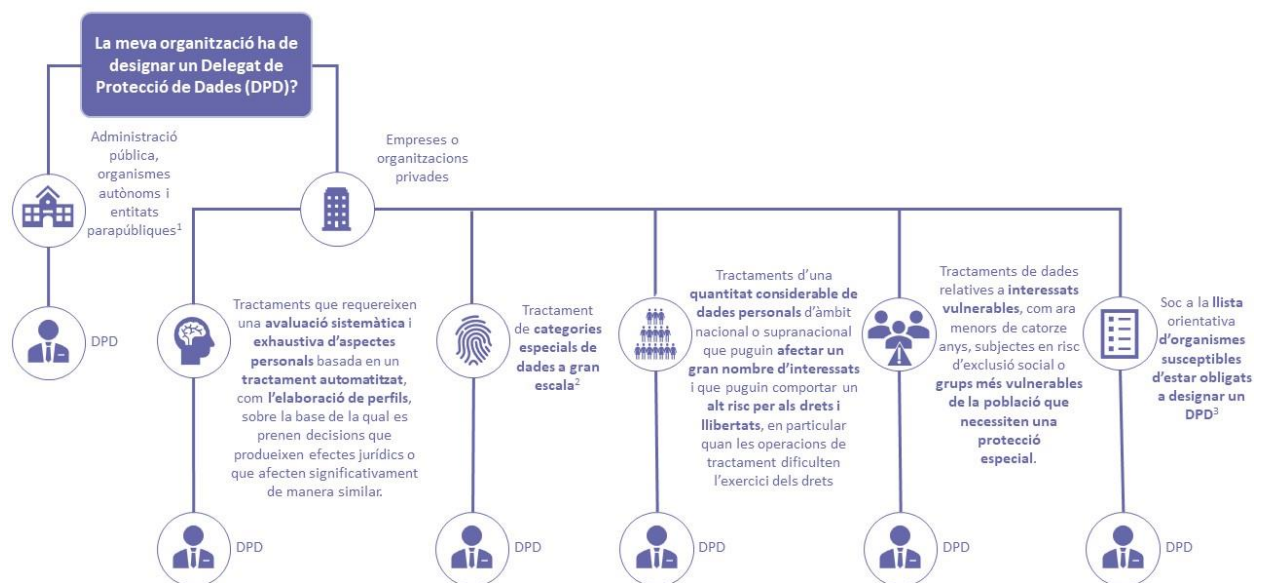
La meva organització ha de designar un Delegat de Protecció de Dades (DPD)?

Administració pública, organismes autònoms i entitats parapúbliques$^1$

DPD

Empreses o organitzacions privades

Tractaments que requereixen una avaluació sistemàtica i exhaustiva d'aspectes personals basada en un tractament automatitzat, com l'elaboració de perfils, sobre la base de la qual es prenen decisions que produeixen efectes jurídics o que afecten significativament de manera similar.

DPD

Tractament de categories especials de dades a gran escala$^2$

DPD

Tractaments d'una quantitat considerable de dades personals d'àmbit nacional o supranacional que puguin afectar un gran nombre d'interessats i que puguin comportar un alt risc per als drets i llibertats, en particular quan les operacions de tractament dificulten l'exercici dels drets

DPD

Tractaments de dades relatives a interessats vulnerables, com ara menors de catorze anys, subjectes en risc d'exclusió social o grups més vulnerables de la població que necessiten una protecció especial.

DPD

Soc a la llista orientativa d'organismes susceptibles d'estar obligats a designar un DPD$^3$

DPD